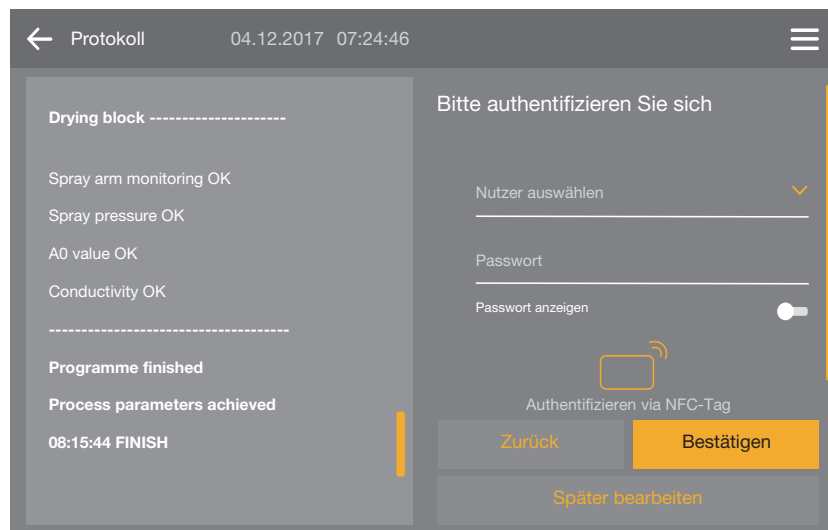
Protokoll 04.12.2017 07:24:46

Drying block --------------------

Spray arm monitoring OK

Spray pressure OK

A0 value OK

Conductivity OK

-----------------------------------

Programme finished

Process parameters achieved

08:15:44 FINISH

Bitte authentifizieren Sie sich

Nutzer auswählen

Passwort

Passwort anzeigen

Authentifizieren via NFC-Tag

Zurück

Bestätigen

Später bearbeiten